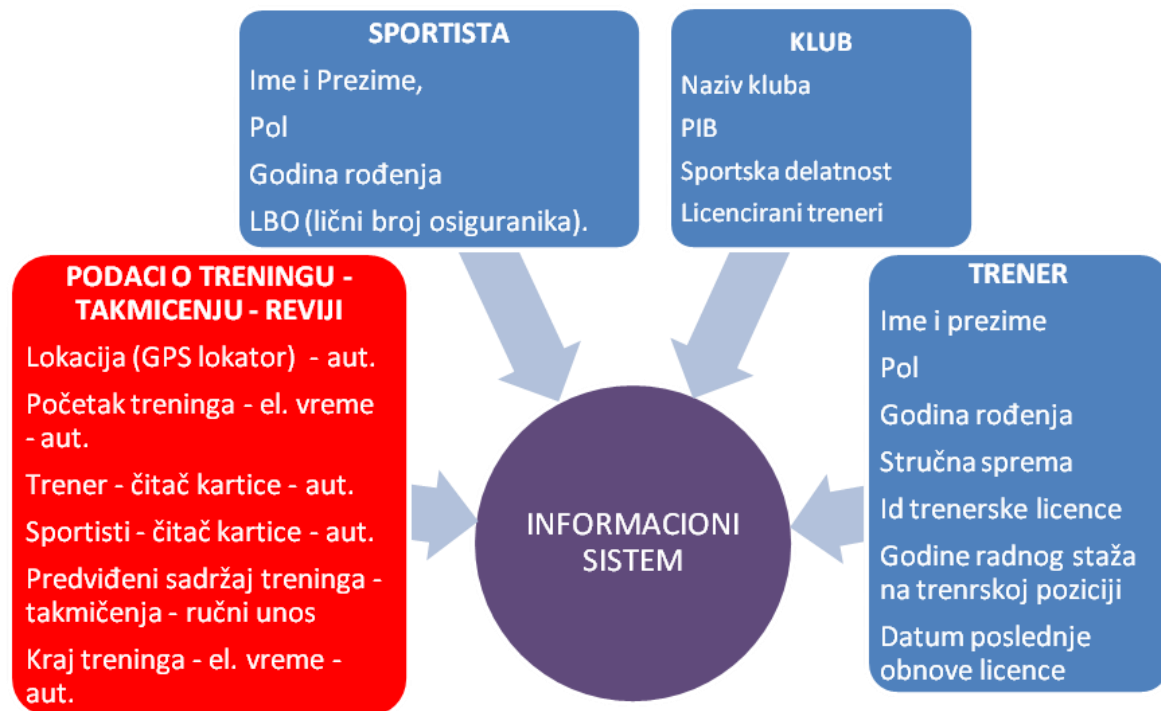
SPORTISTA
Ime i Prezime,
Pol
Godina rođenja
LBO (lični broj osiguranika).

KLUB
Naziv kluba
PIB
Sportska delatnost
Licencirani treneri

PODACI O TRENINGU - TAKMICENJU - REVIJI
Lokacija (GPS lokator) - aut.
Početak treninga - el. vreme - aut.
Trener - čitač kartice - aut.
Sportisti - čitač kartice - aut.
Predviđeni sadržaj treninga - takmičenja - ručni unos
Kraj treninga - el. vreme - aut.

INFORMACIONI SISTEM

TRENER
Ime i prezime
Pol
Godina rođenja
Stručna sprema
Id trenerske licence
Godine radnog staža na trenrskoj poziciji
Datum poslednje obnove licence